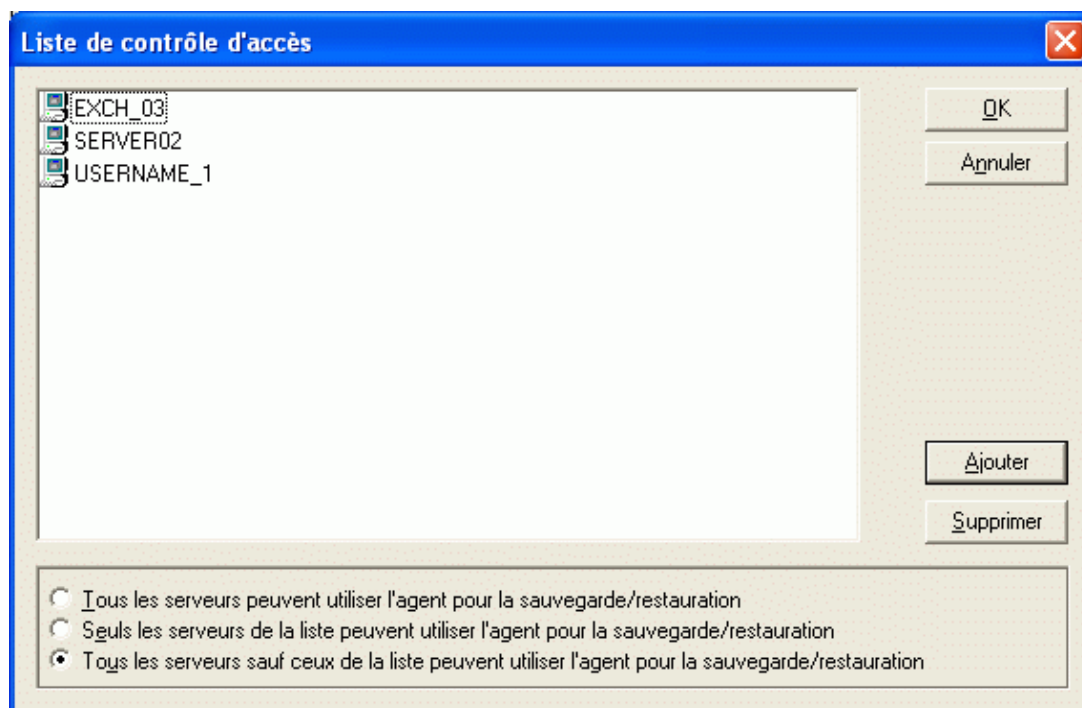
Liste de contrôle d'accès

EXCH_03
SERVER02
USERNAME_1

OK
Annuler
Ajouter
Supprimer

Tous les serveurs peuvent utiliser l'agent pour la sauvegarde/restauration
Seuls les serveurs de la liste peuvent utiliser l'agent pour la sauvegarde/restauration
Tous les serveurs sauf ceux de la liste peuvent utiliser l'agent pour la sauvegarde/restauration